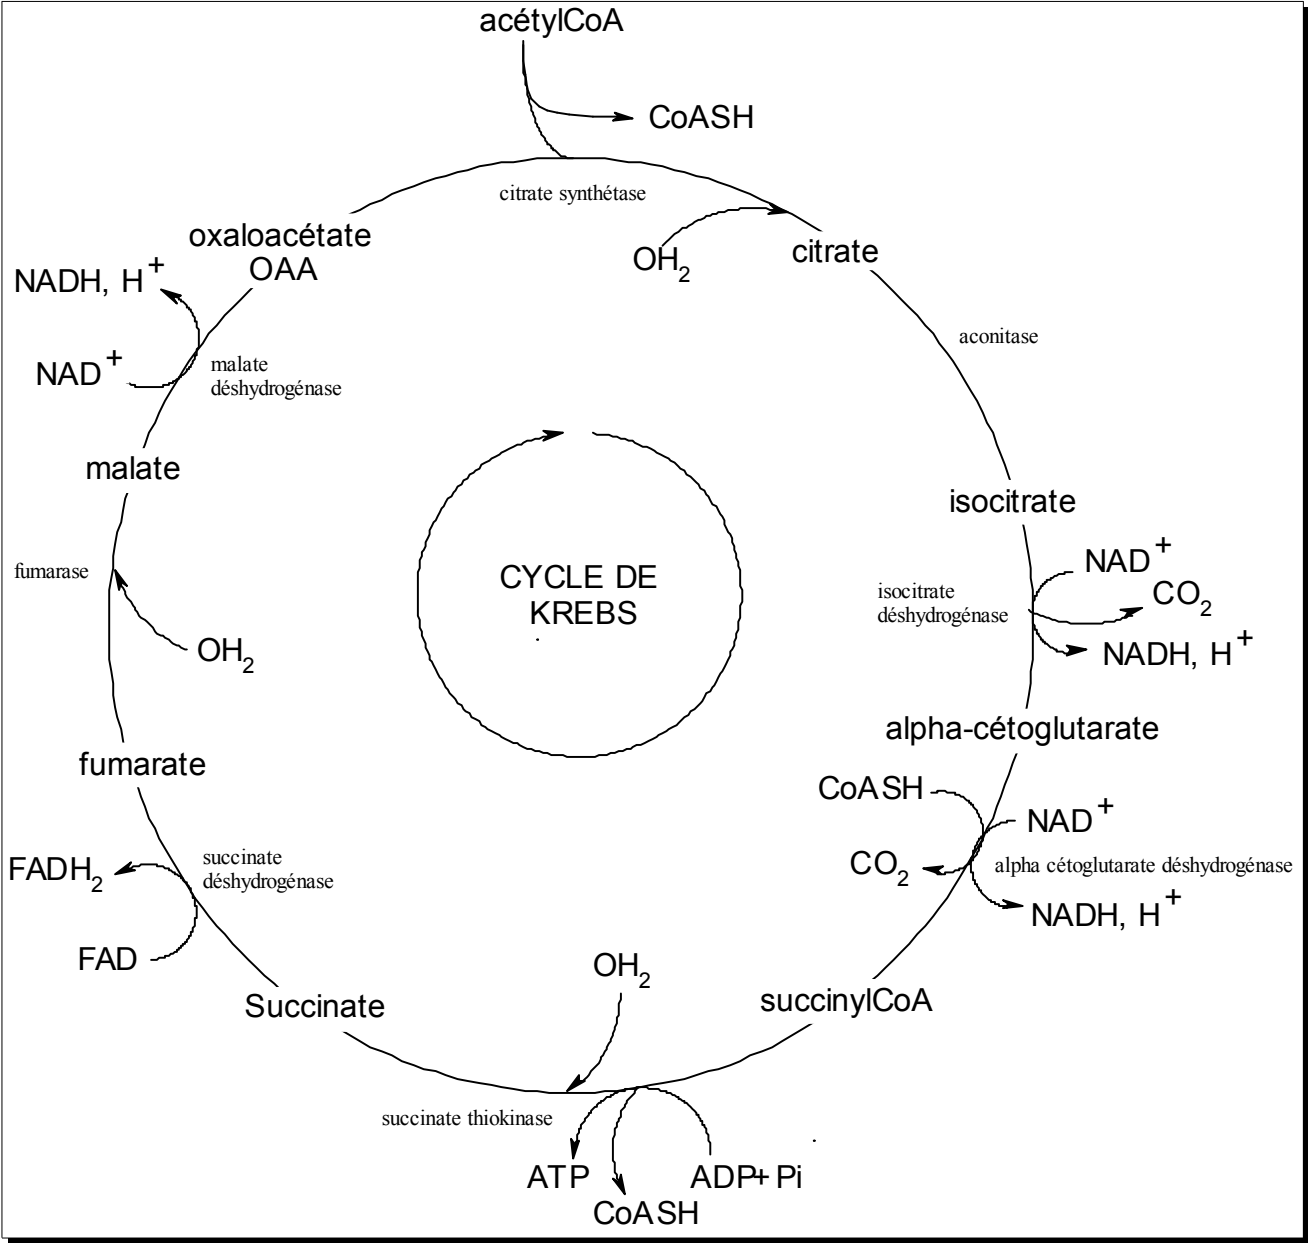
acétylCoA

CoASH

citrate synthétase

$OH_2$

citrate

aconitase

oxaloacétate
OAA

NADH, $H^+$

$NAD^+$

malate
déshydrogénase

malate

CYCLE DE
KREBS

isocitrate

$NAD^+$

isocitrate
déshydrogénase

$CO_2$

NADH, $H^+$

fumarase

$OH_2$

alpha-cétoglutarate

fumarate

CoASH

$NAD^+$

$CO_2$

alpha cétoglutarate déshydrogénase

NADH, $H^+$

$FADH_2$

succinate
déshydrogénase

FAD

Succinate

$OH_2$

succinylCoA

succinate thiokinase

ATP

CoASH

ADP+ Pi